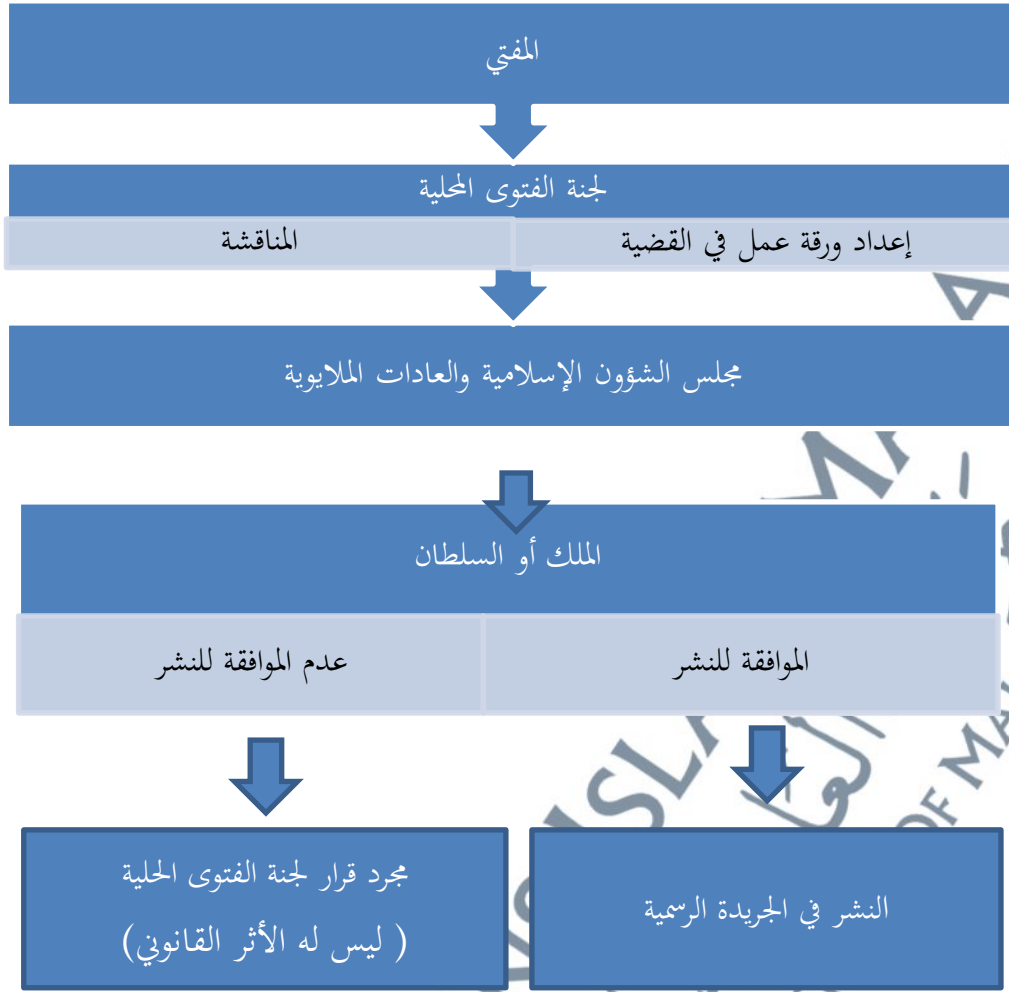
المفتي

لجنة الفتوى المحلية

إعداد ورقة عمل في القضية

المناقشة

مجلس الشؤون الإسلامية والعادات الملايوية

الملك أو السلطان

الموافقة للنشر

عدم الموافقة للنشر

النشر في الجريدة الرسمية

مجرد قرار لجنة الفتوى الحلية
( ليس له الأثر القانوني)